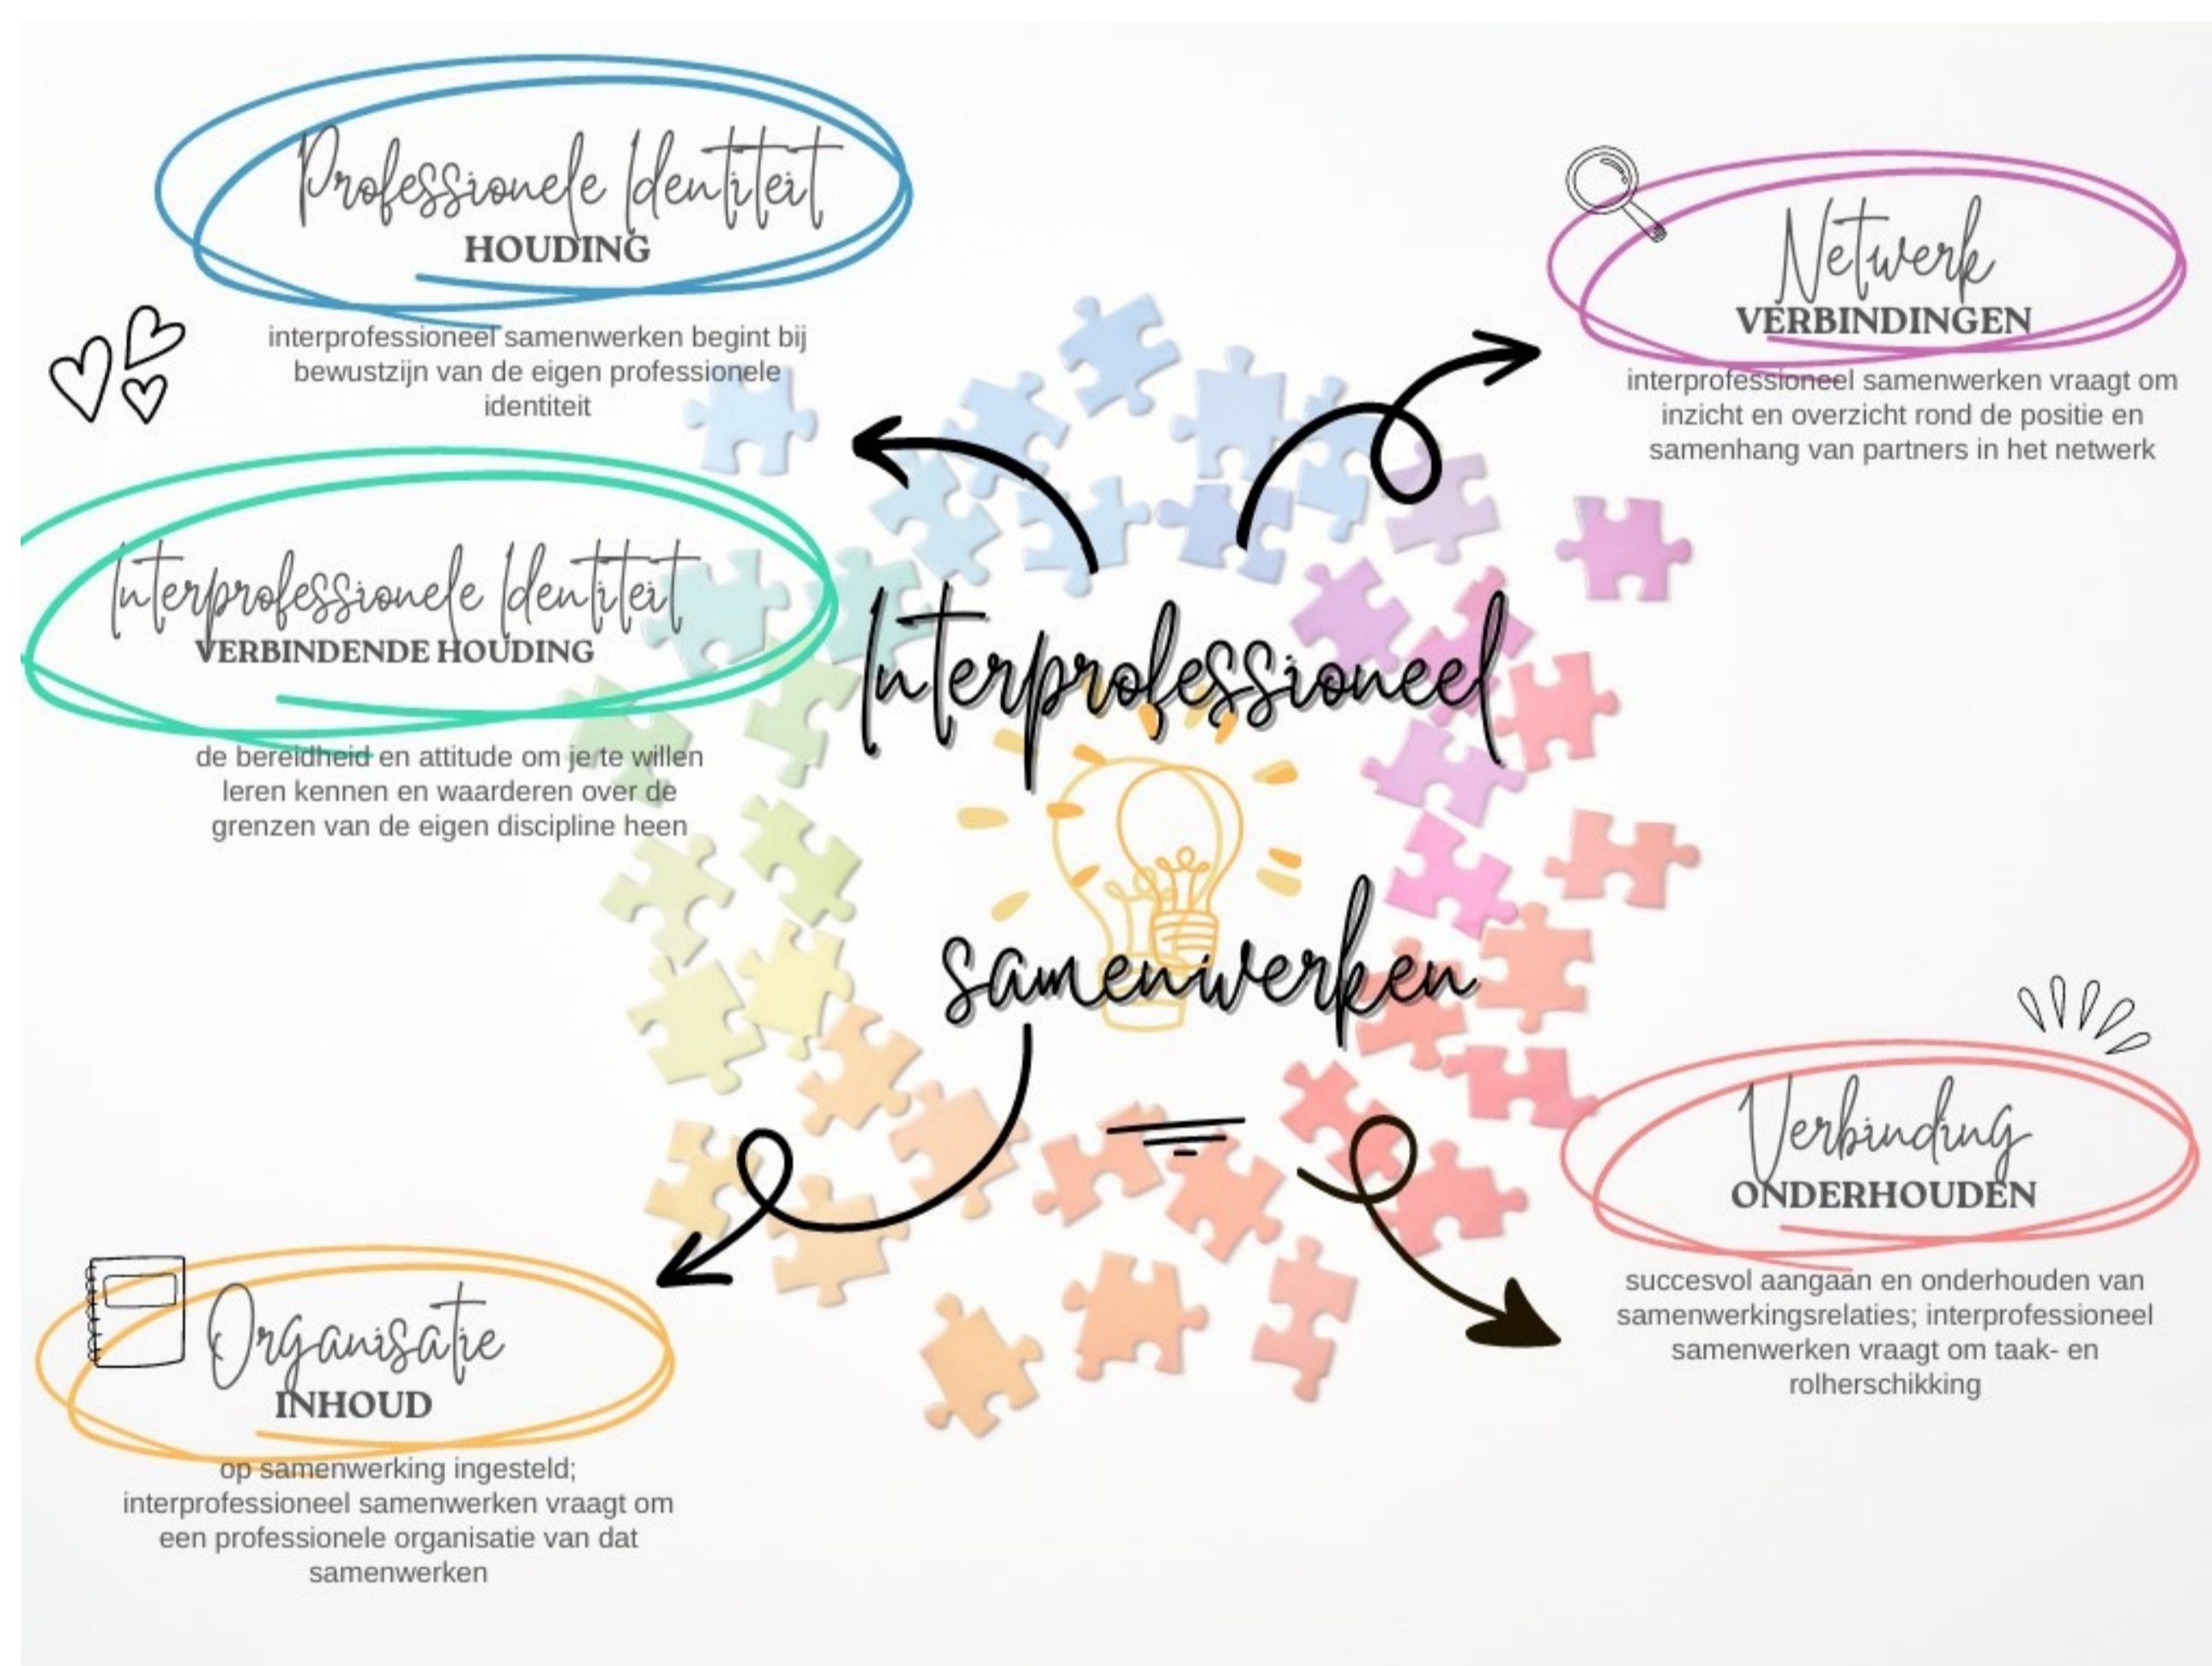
Professionele Identiteit
HOUDING

interprofessioneel samenwerken begint bij bewustzijn van de eigen professionele identiteit

Netwerk
VERBINDINGEN

interprofessioneel samenwerken vraagt om inzicht en overzicht rond de positie en samenhang van partners in het netwerk

Interprofessionele Identiteit
VERBINDENDE HOUDING

de bereidheid en attitude om je te willen leren kennen en waarderen over de grenzen van de eigen discipline heen

Interprofessioneel samenwerken

Verbinding
ONDERHOUDEN

succesvol aangaan en onderhouden van samenwerkingsrelaties; interprofessioneel samenwerken vraagt om taak- en rolherschikking

Organisatie
INHOUD

op samenwerking ingesteld; interprofessioneel samenwerken vraagt om een professionele organisatie van dat samenwerken